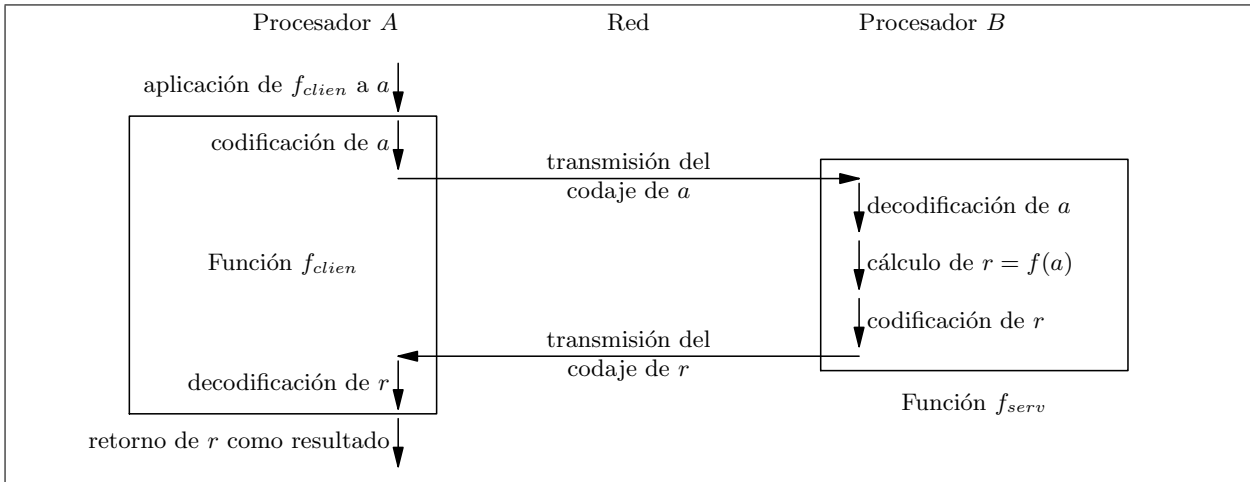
Procesador $A$

Red

Procesador $B$

aplicación de $f_{clien}$ a $a$

codificación de $a$

transmisión del codaje de $a$

decodificación de $a$

Función $f_{clien}$

cálculo de $r = f(a)$

codificación de $r$

transmisión del codaje de $r$

decodificación de $r$

Función $f_{serv}$

retorno de $r$ como resultado